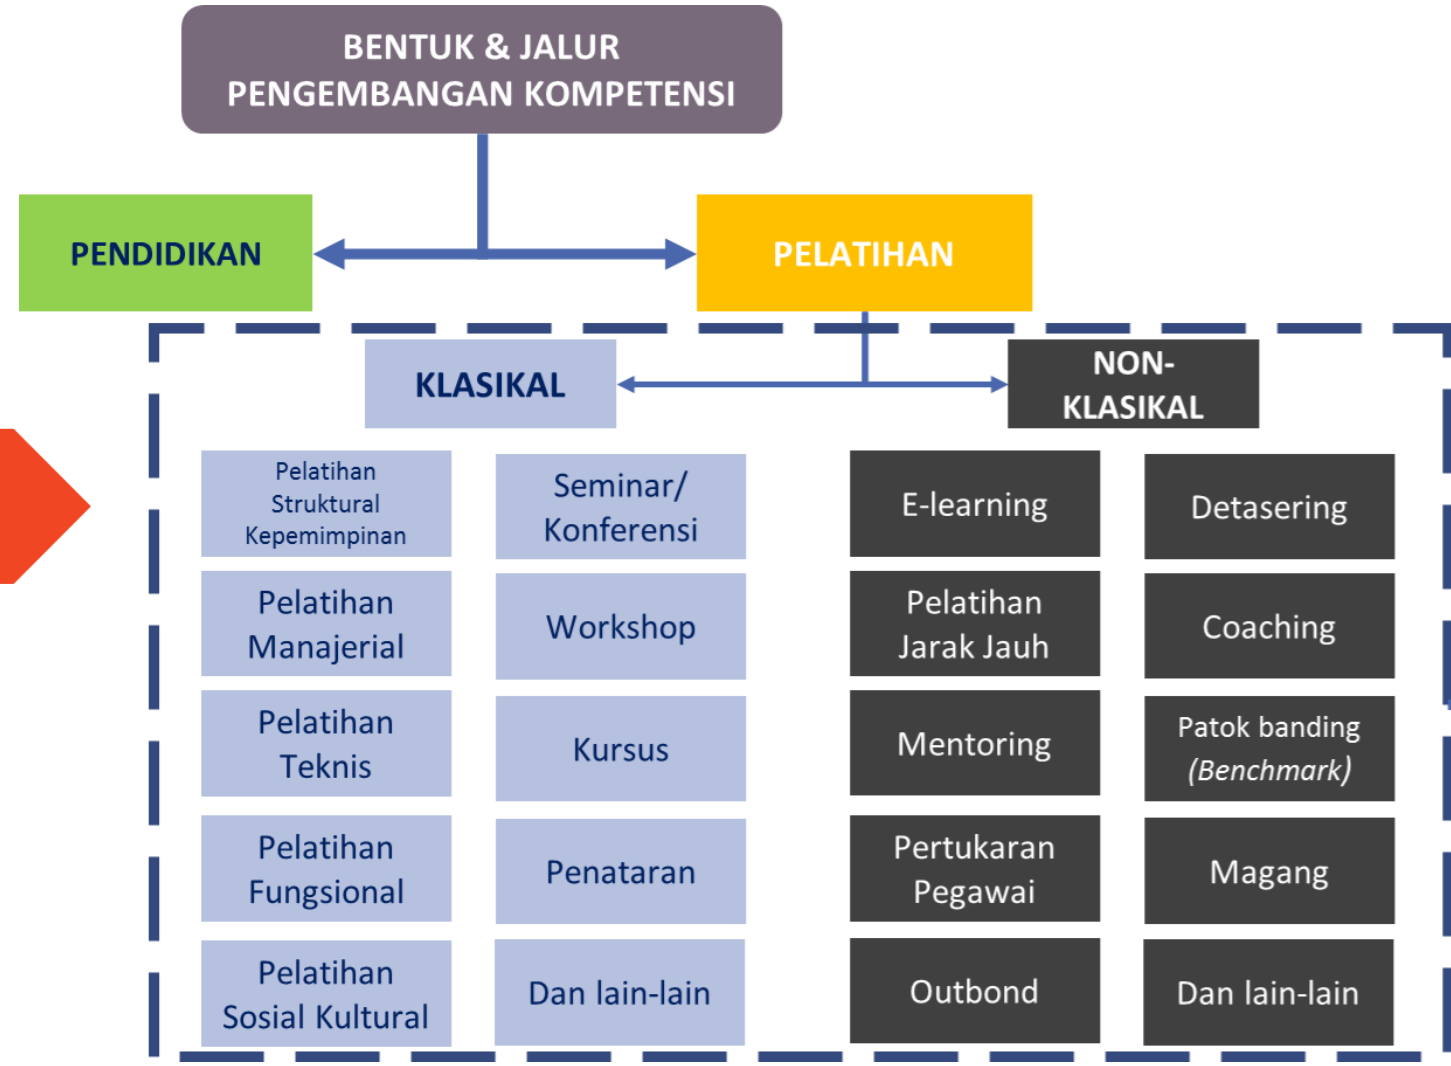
BENTUK & JALUR
PENGEMBANGAN KOMPETENSI

PENDIDIKAN

PELATIHAN

KLASIKAL

NON-KLASIKAL

Pelatihan Struktural Kepemimpinan

Seminar/ Konferensi

Pelatihan Manajerial

Workshop

Pelatihan Teknis

Kursus

Pelatihan Fungsional

Penataran

Pelatihan Sosial Kultural

Dan lain-lain

E-learning

Detasering

Pelatihan Jarak Jauh

Coaching

Mentoring

Patok banding *(Benchmark)*

Pertukaran Pegawai

Magang

Outbond

Dan lain-lain